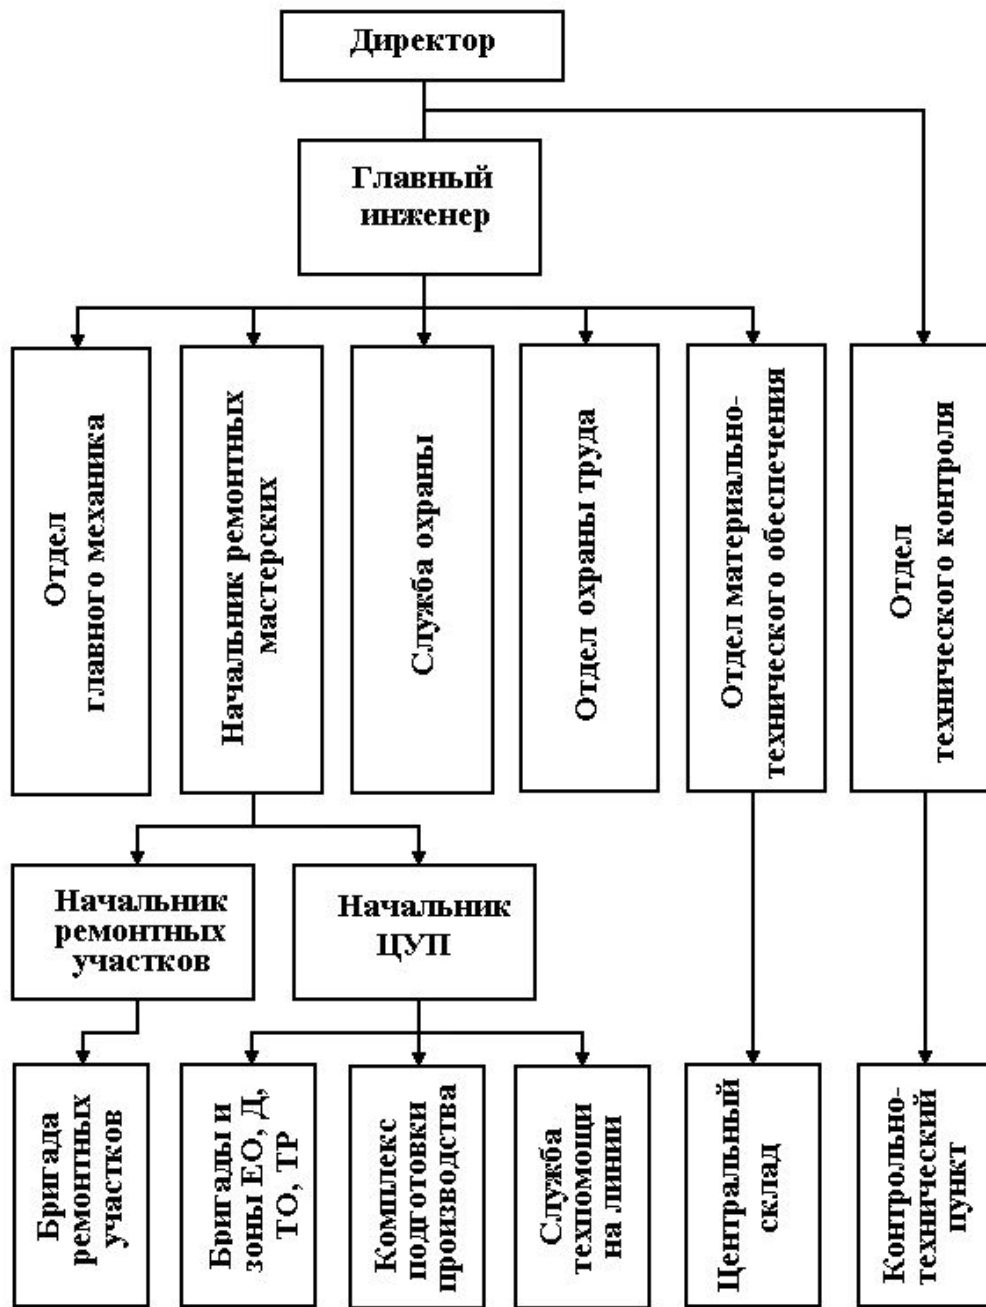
Директор

Главный инженер

Отдел главного механика

Начальник ремонтных мастерских

Служба охраны

Отдел охраны труда

Отдел материально-технического обеспечения

Отдел технического контроля

Начальник ремонтных участков

Начальник ЦУП

Бригада ремонтных участков

Бригады и зоны ЕО, Д, ТО, ТР

Комплекс подготовки производства

Служба техпомощи на линии

Центральный склад

Контрольно-технический пункт